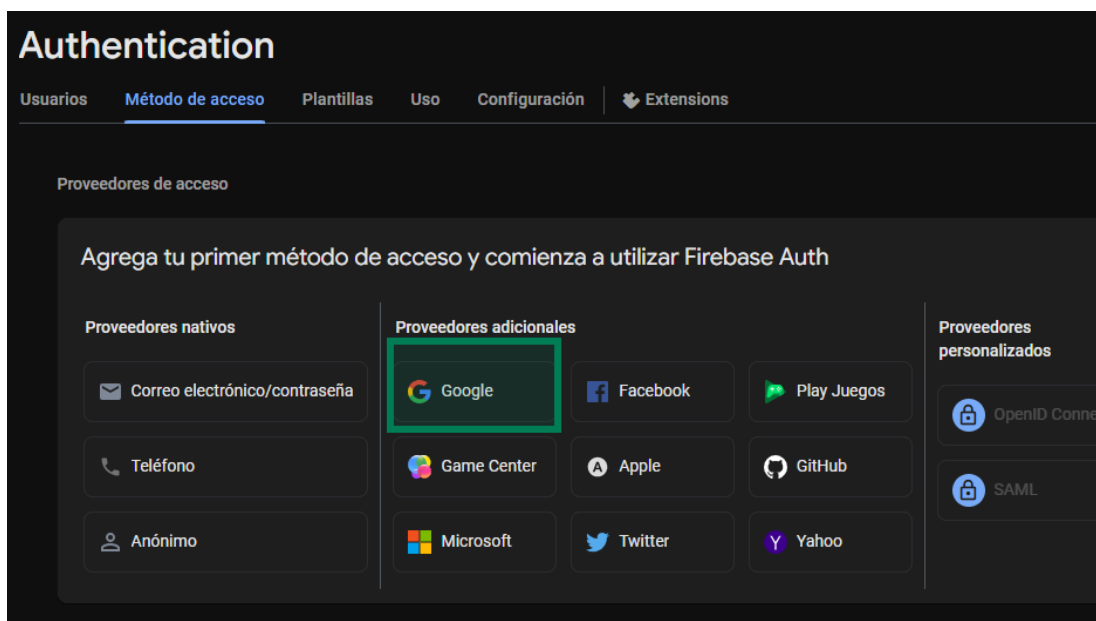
Authentication

Usuarios Método de acceso Plantillas Uso Configuración Extensions

Proveedores de acceso

Agrega tu primer método de acceso y comienza a utilizar Firebase Auth

Proveedores nativos

Correo electrónico/contraseña

Teléfono

Anónimo

Proveedores adicionales

Google

Facebook

Play Juegos

Game Center

Apple

GitHub

Microsoft

Twitter

Yahoo

Proveedores personalizados

OpenID Conne

SAML